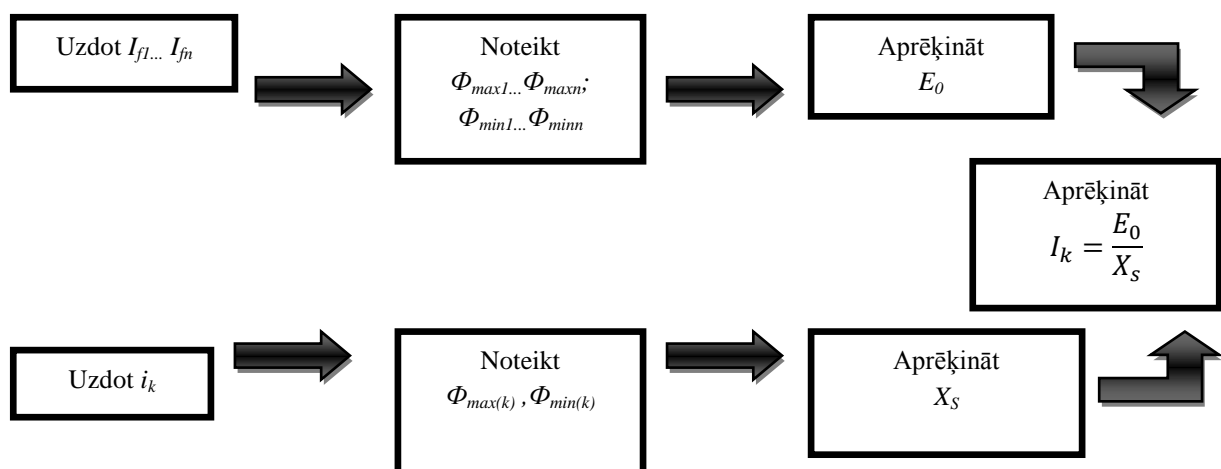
Uzdot $I_{f1}$... $I_{fn}$

Noteikt $\Phi_{max1}$...$\Phi_{maxn}$; $\Phi_{min1}$...$\Phi_{minn}$

Aprēķināt $E_0$

Aprēķināt $I_k = \frac{E_0}{X_s}$

Uzdot $i_k$

Noteikt $\Phi_{max(k)}$ , $\Phi_{min(k)}$

Aprēķināt $X_S$